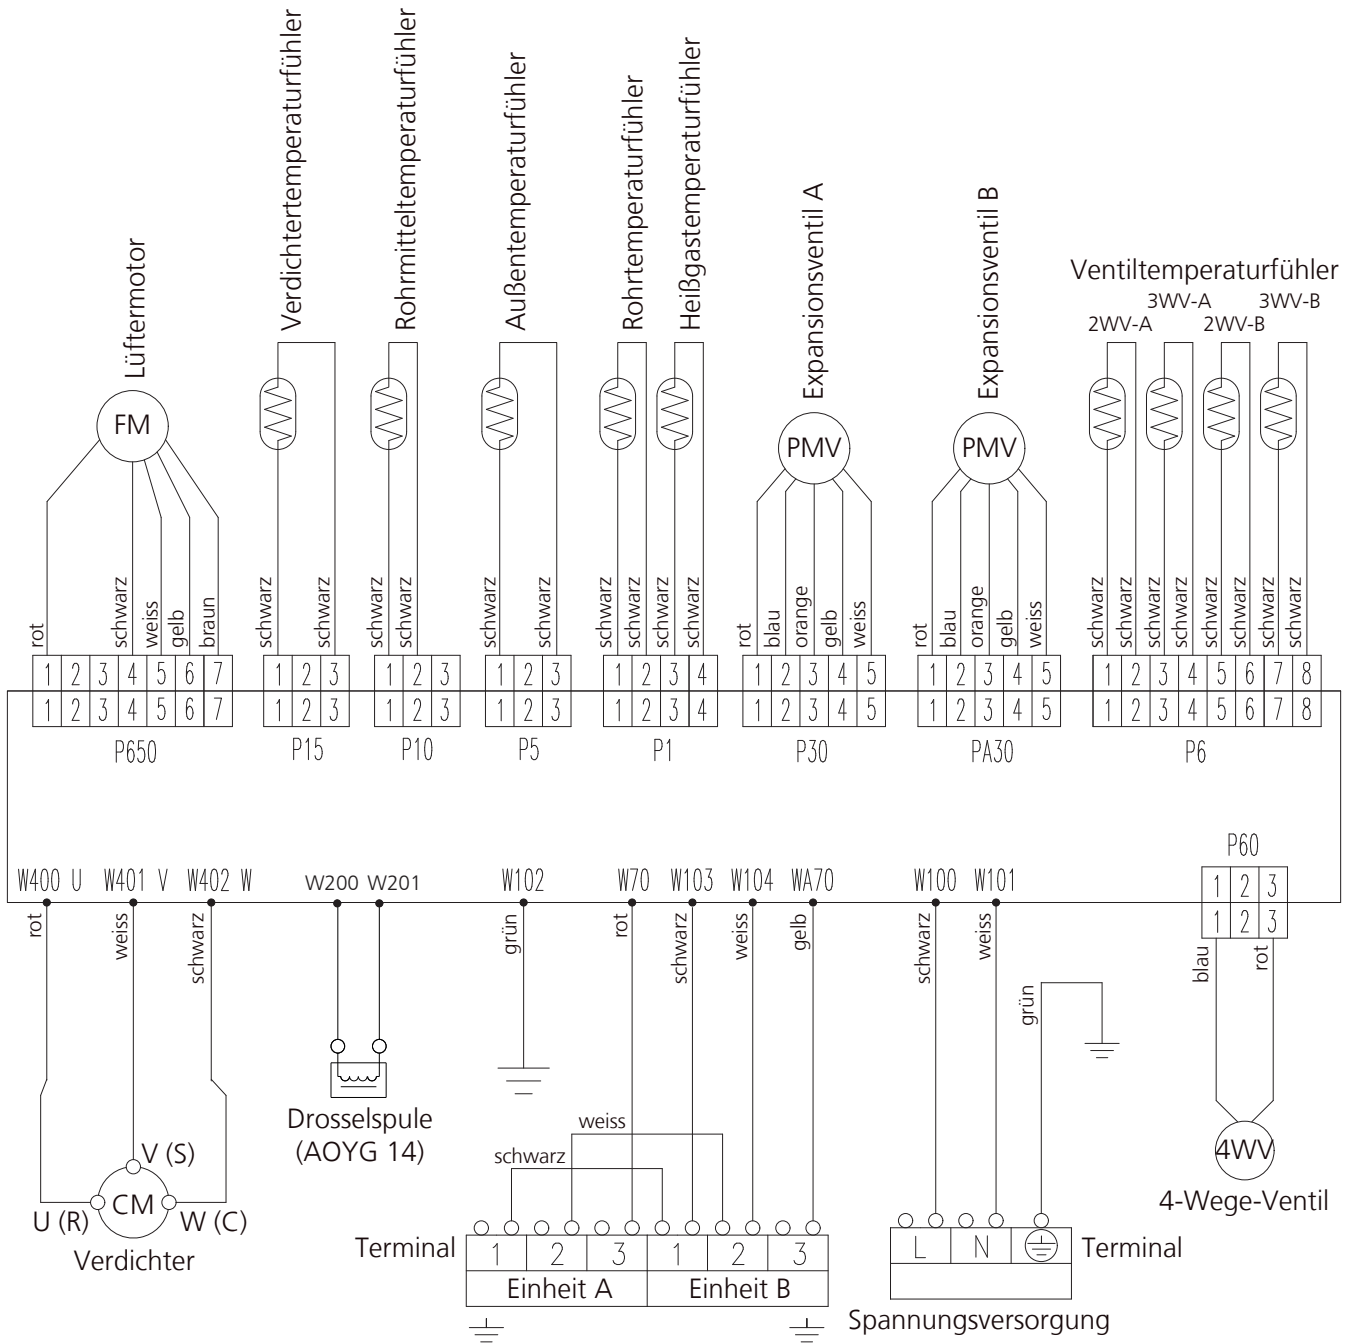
Lüftermotor
Verdichtertemperaturfühler
Rohrmitteltemperaturfühler
Außentemperaturfühler
Rohrtemperaturfühler
Heißgastemperaturfühler
Expansionsventil A
Expansionsventil B
Ventiltemperaturfühler
3WV-A 3WV-B
2WV-A 2WV-B

FM
PMV
PMV

rot schwarz weiss gelb braun
schwarz schwarz
schwarz schwarz
schwarz schwarz
schwarz schwarz schwarz schwarz
rot blau orange gelb weiss
rot blau orange gelb weiss
schwarz schwarz schwarz schwarz schwarz schwarz schwarz schwarz

| 1 | 2 | 3 | 4 | 5 | 6 | 7 |
|---|---|---|---|---|---|---|
| 1 | 2 | 3 | 4 | 5 | 6 | 7 |

P650

| 1 | 2 | 3 |
|---|---|---|
| 1 | 2 | 3 |

P15

| 1 | 2 | 3 |
|---|---|---|
| 1 | 2 | 3 |

P10

| 1 | 2 | 3 |
|---|---|---|
| 1 | 2 | 3 |

P5

| 1 | 2 | 3 | 4 |
|---|---|---|---|
| 1 | 2 | 3 | 4 |

P1

| 1 | 2 | 3 | 4 | 5 |
|---|---|---|---|---|
| 1 | 2 | 3 | 4 | 5 |

P30

| 1 | 2 | 3 | 4 | 5 |
|---|---|---|---|---|
| 1 | 2 | 3 | 4 | 5 |

PA30

| 1 | 2 | 3 | 4 | 5 | 6 | 7 | 8 |
|---|---|---|---|---|---|---|---|
| 1 | 2 | 3 | 4 | 5 | 6 | 7 | 8 |

P6

P60

| 1 | 2 | 3 |
|---|---|---|
| 1 | 2 | 3 |

W400 U W401 V W402 W W200 W201 W102 W70 W103 W104 WA70 W100 W101

rot weiss schwarz grün rot schwarz weiss gelb schwarz weiss grün blau rot

V (S)
CM
U (R) W (C)
Verdichter

Drosselspule (AOYG 14)

weiss
schwarz

Terminal

| 1 | 2 | 3 | 1 | 2 | 3 |
|---|---|---|---|---|---|
| Einheit A | | | Einheit B | | |

| L | N | ⏚ |
|---|---|---|

Terminal
Spannungsversorgung

4WV
4-Wege-Ventil